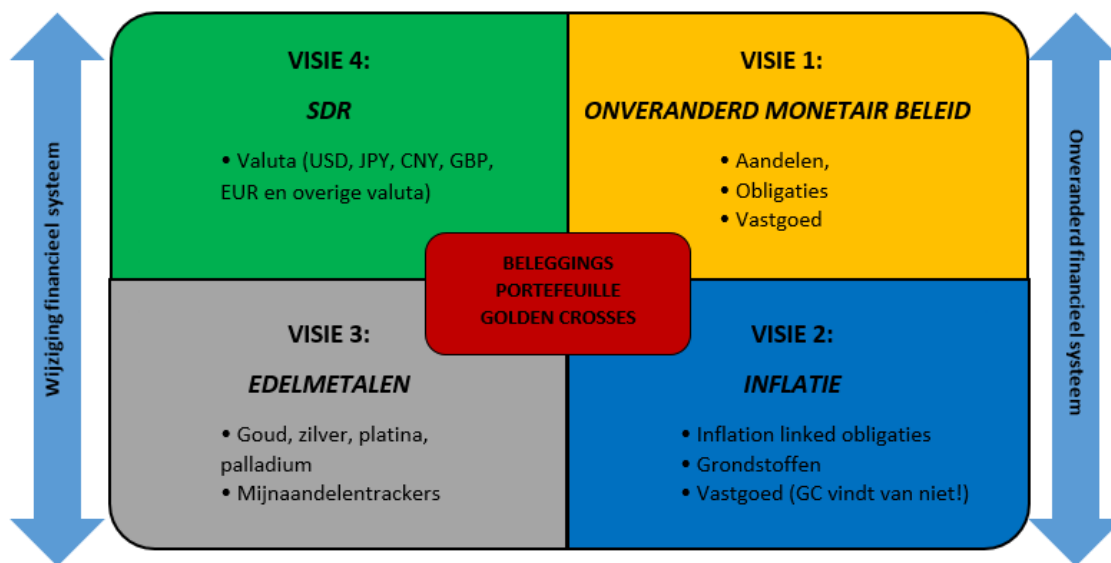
Wijziging financieel systeem

VISIE 4:

SDR

• Valuta (USD, JPY, CNY, GBP, EUR en overige valuta)

VISIE 1:

ONVERANDERD MONETAIR BELEID

• Aandelen,
• Obligaties
• Vastgoed

BELEGGINGS PORTEFEUILLE GOLDEN CROSSES

VISIE 3:

EDELMETALEN

• Goud, zilver, platina, palladium
• Mijnaandelentrackers

VISIE 2:

INFLATIE

• Inflation linked obligaties
• Grondstoffen
• Vastgoed (GC vindt van niet!)

Onveranderd financieel systeem